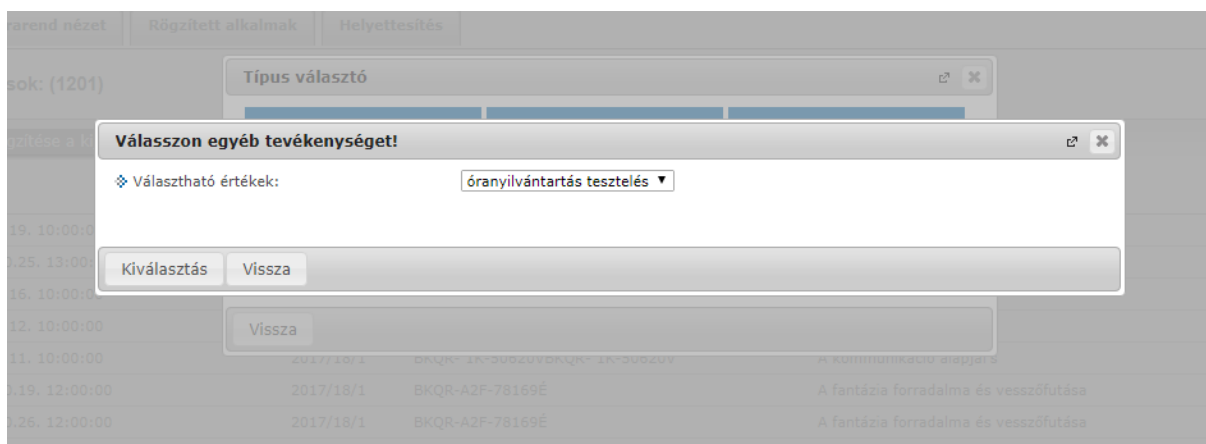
rarend nézet | Rögzített alkalmak | Helyettesítés

sok: (1201)

Típus választó

Válasszon egyéb tevékenységet!

Választható értékek: óranyilvántartás tesztelés ▼

Kiválasztás Vissza

19. 10:00:0
.25. 13:00:
16. 10:00:0
12. 10:00:00
11. 10:00:00 2017/18/1 BKQR- 1K-50620VBKQR- 1K-50620V A kommunikáció alapjai
.19. 12:00:00 2017/18/1 BKQR-A2F-78169E A fantázia forradalma és vesszőfutása
.26. 12:00:00 2017/18/1 BKQR-A2F-78169E A fantázia forradalma és vesszőfutása

Vissza